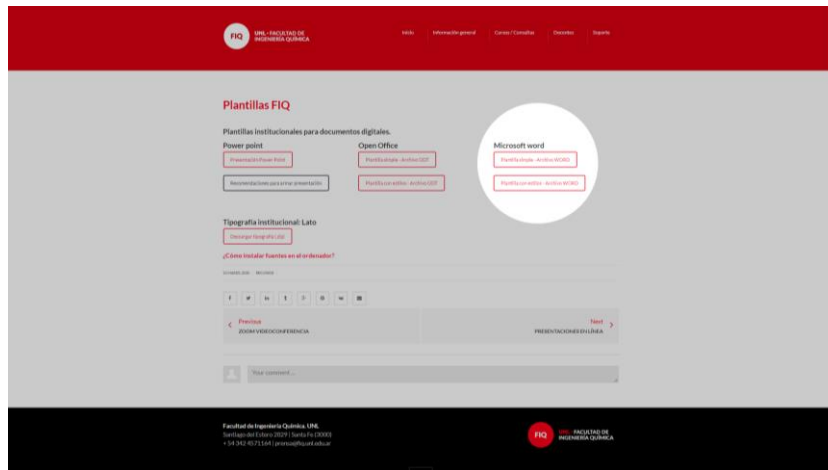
FIQ UNL · FACULTAD DE INGENIERÍA QUÍMICA

Inicio Información general Cursos / Consultas Docentes Soporte

Plantillas FIQ

Plantillas institucionales para documentos digitales.

Power point

Presentación Power Point

Recomendaciones para armar presentación

Open Office

Plantilla simple - Archivo ODT

Plantilla con estilos - Archivo ODT

Microsoft word

Plantilla simple - Archivo WORD

Plantilla con estilos - Archivo WORD

Tipografía institucional: Lato

Descargar tipografía LATO

¿Cómo instalar fuentes en el ordenador?

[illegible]

Previous
ZOOM VIDEOCONFERENCIA

Next
PRESENTACIONES EN LÍNEA

Your comment...

Facultad de Ingeniería Química. UNL
Santiago del Estero 2829 | Santa Fe (3000)
+54 342 4571164 | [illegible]

FIQ UNL · FACULTAD DE INGENIERÍA QUÍMICA